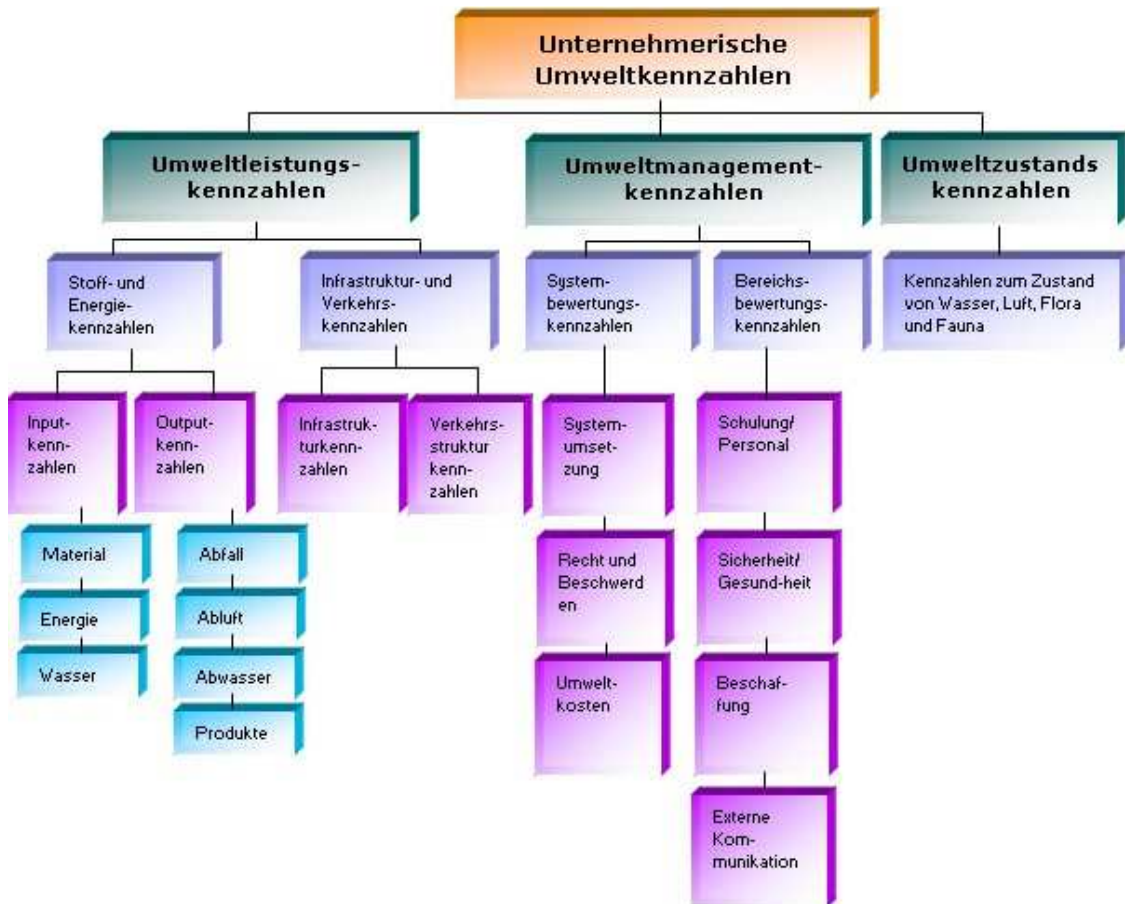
Unternehmerische Umweltkennzahlen

Umweltleistungskennzahlen

Umweltmanagementkennzahlen

Umweltzustands kennzahlen

Stoff- und Energiekennzahlen

Infrastruktur- und Verkehrskennzahlen

Systembewertungskennzahlen

Bereichsbewertungskennzahlen

Kennzahlen zum Zustand von Wasser, Luft, Flora und Fauna

Inputkennzahlen

Outputkennzahlen

Infrastrukturkennzahlen

Verkehrsstruktur kennzahlen

Systemumsetzung

Schulung/ Personal

Material

Energie

Wasser

Abfall

Abluft

Abwasser

Produkte

Recht und Beschwerd en

Umweltkosten

Sicherheit/ Gesund-heit

Beschaffung

Externe Kommunikation